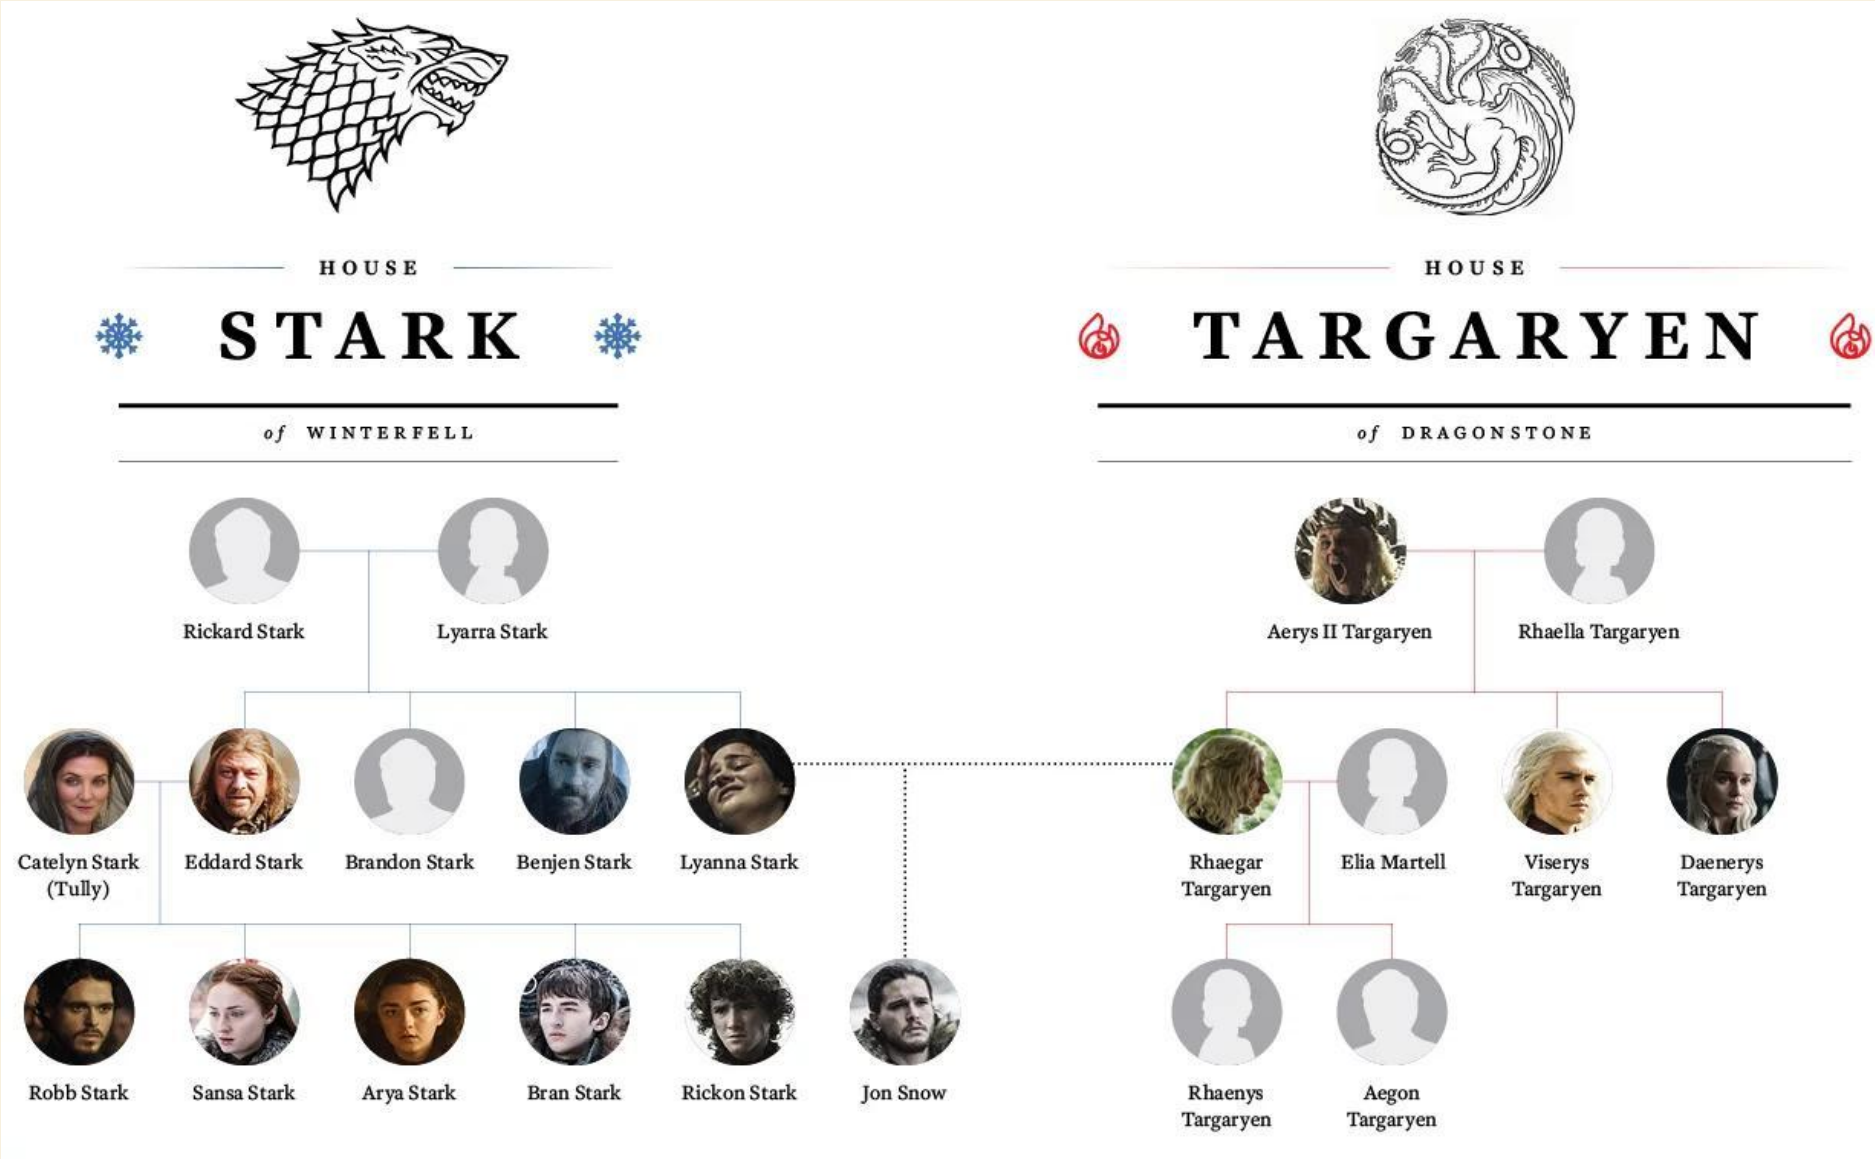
HOUSE
STARK
of WINTERFELL

Rickard Stark
Lyarra Stark

Catelyn Stark (Tully)
Eddard Stark
Brandon Stark
Benjen Stark
Lyanna Stark

Robb Stark
Sansa Stark
Arya Stark
Bran Stark
Rickon Stark
Jon Snow

HOUSE
TARGARYEN
of DRAGONSTONE

Aerys II Targaryen
Rhaella Targaryen

Rhaegar Targaryen
Elia Martell
Viserys Targaryen
Daenerys Targaryen

Rhaenys Targaryen
Aegon Targaryen